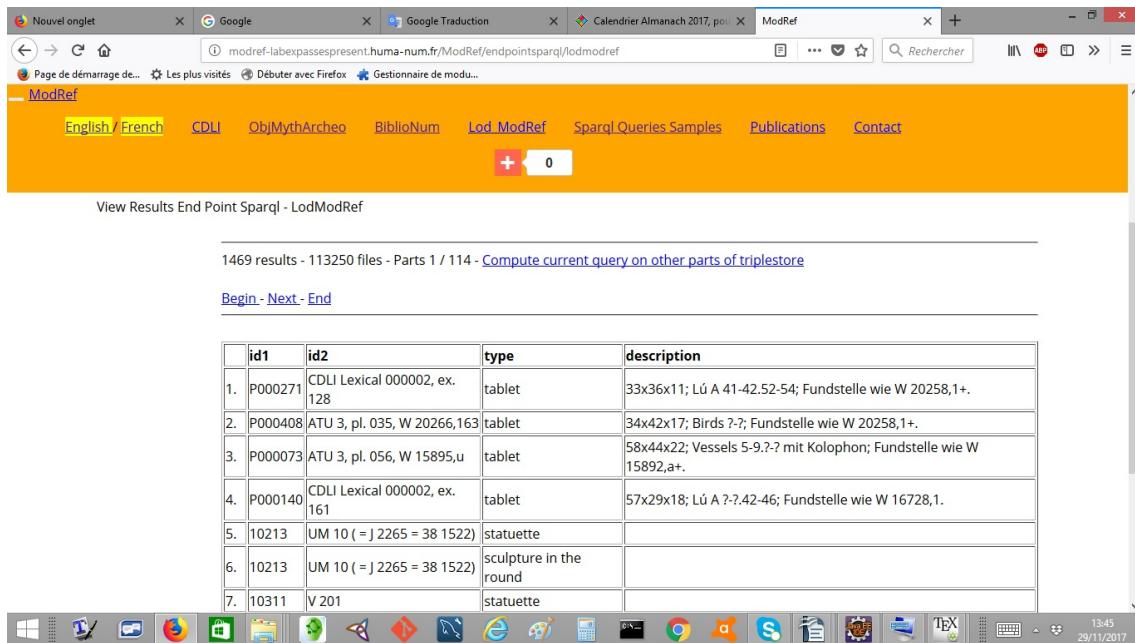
Nouvel onglet × Google × Google Traduction × Calendrier Almanach 2017, pou × ModRef × +

modref-labexpassespresent.huma-num.fr/ModRef/endpointsparql/lodmodref

Rechercher

Page de démarrage de... Les plus visités Débuter avec Firefox Gestionnaire de modu...

ModRef

English / French CDLI ObjMythArcheo BiblioNum Lod_ModRef Sparql Queries Samples Publications Contact

+ 0

View Results End Point Sparql - LodModRef

1469 results - 113250 files - Parts 1 / 114 - Compute current query on other parts of triplestore

Begin - Next - End

| | id1 | id2 | type | description |
|---|---|---|---|---|
| 1. | P000271 | CDLI Lexical 000002, ex. 128 | tablet | 33x36x11; Lú A 41-42.52-54; Fundstelle wie W 20258,1+. |
| 2. | P000408 | ATU 3, pl. 035, W 20266,163 | tablet | 34x42x17; Birds ?-?; Fundstelle wie W 20258,1+. |
| 3. | P000073 | ATU 3, pl. 056, W 15895,u | tablet | 58x44x22; Vessels 5-9.?-? mit Kolophon; Fundstelle wie W 15892,a+. |
| 4. | P000140 | CDLI Lexical 000002, ex. 161 | tablet | 57x29x18; Lú A ?-?.42-46; Fundstelle wie W 16728,1. |
| 5. | 10213 | UM 10 ( = J 2265 = 38 1522) | statuette | |
| 6. | 10213 | UM 10 ( = J 2265 = 38 1522) | sculpture in the round | |
| 7. | 10311 | V 201 | statuette | |

13:45
29/11/2017